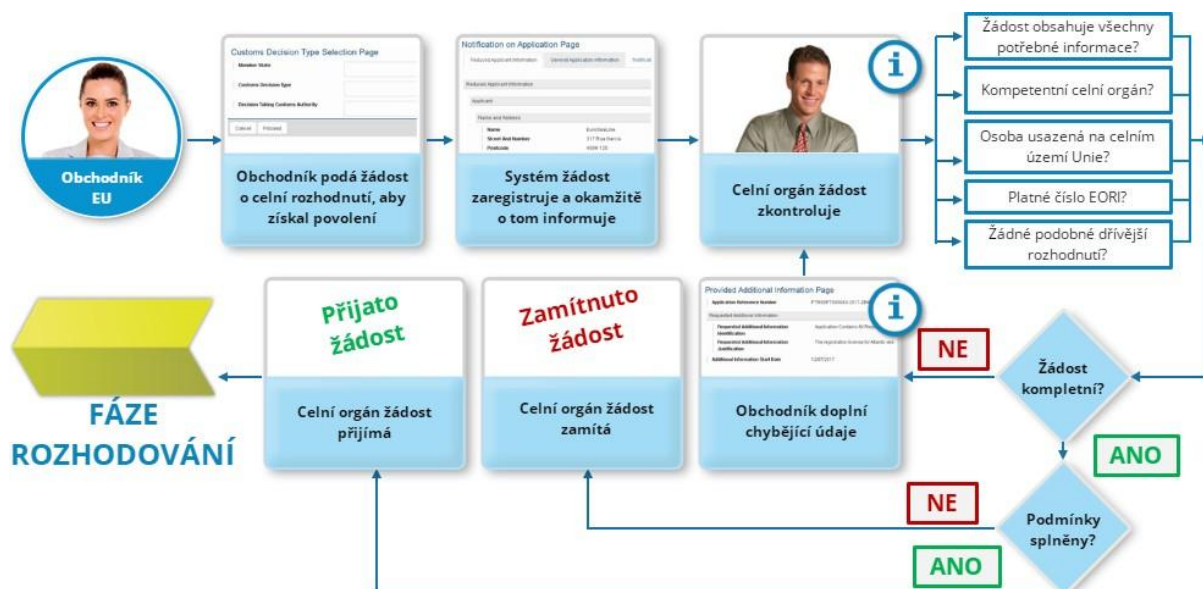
Obchodník EU

Customs Decision Type Selection Page

Member State

Customs Decision Type

Decision Taking Customs Authority

Cancel Proceed

Obchodník podá žádost o celní rozhodnutí, aby získal povolení

Notification on Application Page

Systém žádost zaregistruje a okamžitě o tom informuje

Celní orgán žádost zkontroluje

Žádost obsahuje všechny potřebné informace?

Kompetentní celní orgán?

Osoba usazená na celním území Unie?

Platné číslo EORI?

Žádné podobné dřívější rozhodnutí?

FÁZE ROZHODOVÁNÍ

Přijato žádost

Celní orgán žádost přijímá

Zamítnuto žádost

Celní orgán žádost zamítá

Provided Additional Information Page

Application Reference Number

Requested Additional Information Identification

Requested Additional Information Justification

Additional Information Start Date

12/07/2017

Obchodník doplní chybějící údaje

NE

Žádost kompletní?

ANO

NE

Podmínky splněny?

ANO